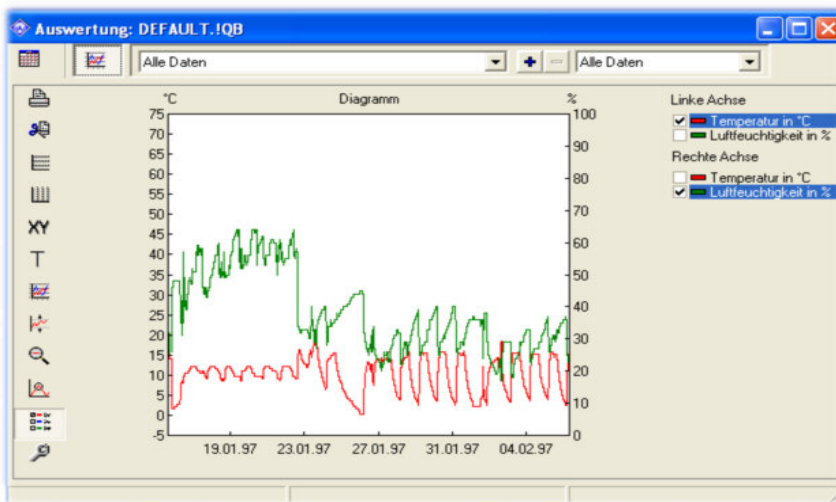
Auswertung: DEFAULT.!QB

Alle Daten

Alle Daten

XY

T

°C

Diagramm

%

75
70
65
60
55
50
45
40
35
30
25
20
15
10
5
0
-5

100
90
80
70
60
50
40
30
20
10
0

19.01.97
23.01.97
27.01.97
31.01.97
04.02.97

Linke Achse
Temperatur in °C
Luftfeuchtigkeit in %
Rechte Achse
Temperatur in °C
Luftfeuchtigkeit in %